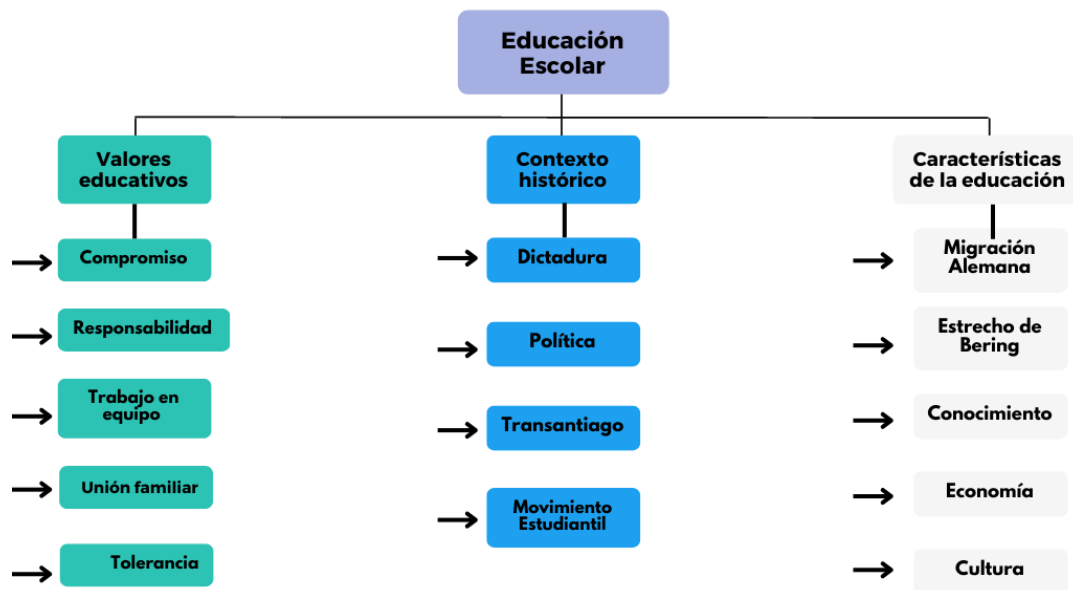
Educación Escolar

Valores educativos

Compromiso

Responsabilidad

Trabajo en equipo

Unión familiar

Tolerancia

Contexto histórico

Dictadura

Política

Transantiago

Movimiento Estudiantil

Características de la educación

Migración Alemana

Estrecho de Bering

Conocimiento

Economía

Cultura